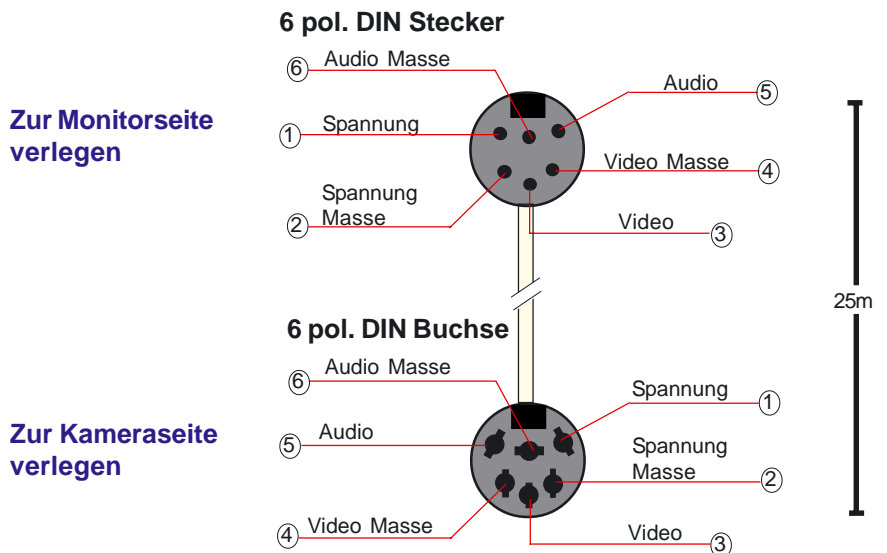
6 pol. DIN Stecker

Zur Monitorseite verlegen

6 Audio Masse
5 Audio
1 Spannung
4 Video Masse
2 Spannung Masse
3 Video

25m

6 pol. DIN Buchse

Zur Kameraseite verlegen

6 Audio Masse
1 Spannung
5 Audio
2 Spannung Masse
4 Video Masse
3 Video